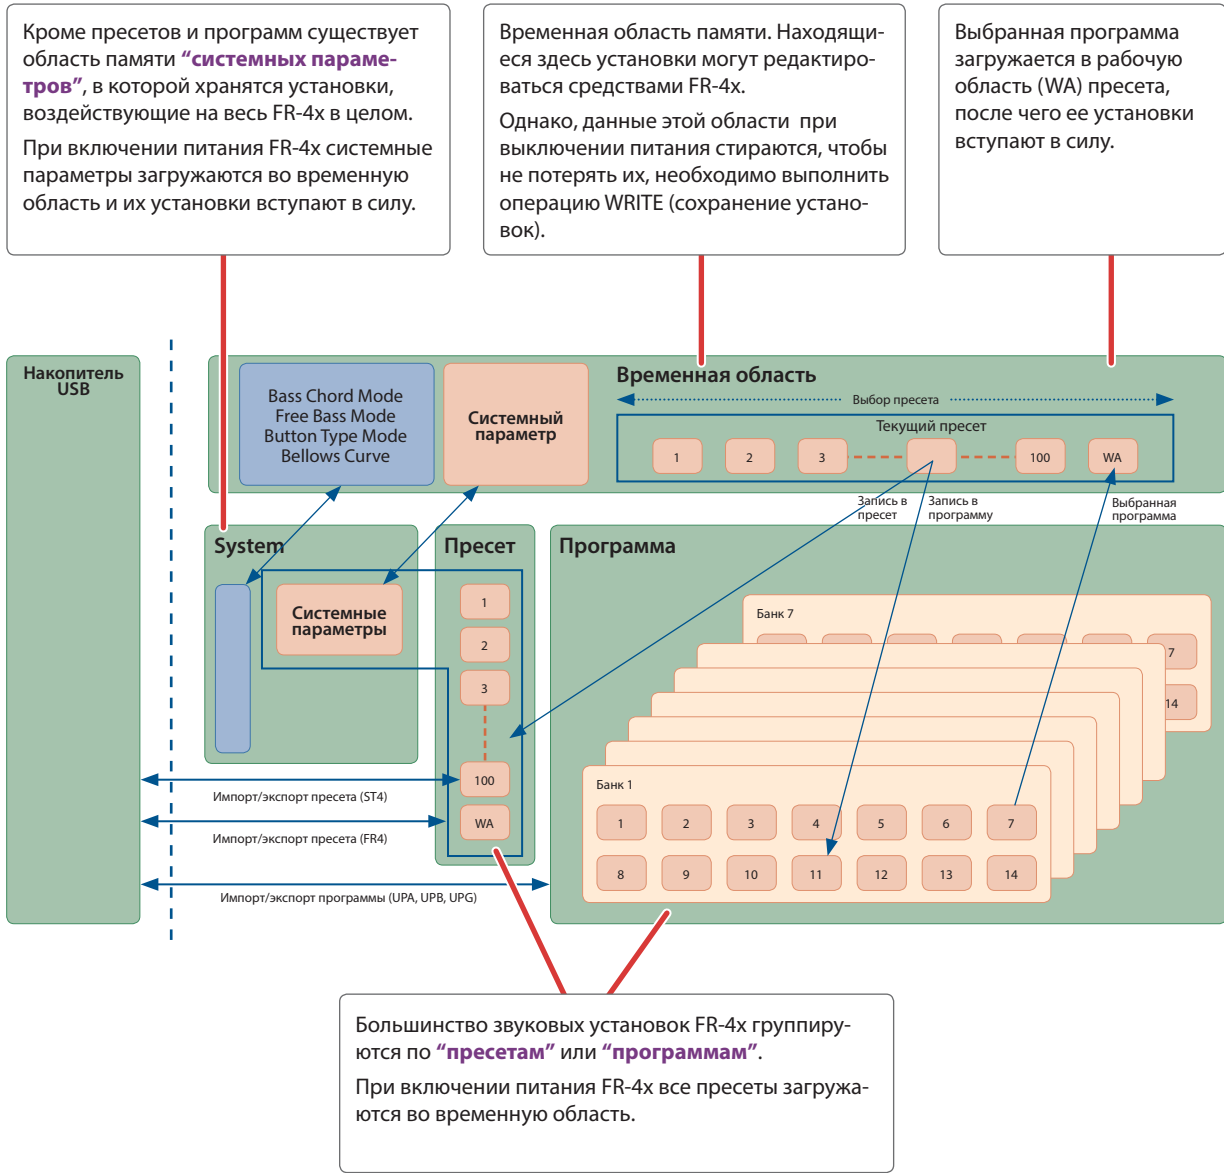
Кроме пресетов и программ существует область памяти **“системных параметров”**, в которой хранятся установки, воздействующие на весь FR-4x в целом.

При включении питания FR-4x системные параметры загружаются во временную область и их установки вступают в силу.

Временная область памяти. Находящиеся здесь установки могут редактироваться средствами FR-4x.

Однако, данные этой области при выключении питания стираются, чтобы не потерять их, необходимо выполнить операцию WRITE (сохранение установок).

Выбранная программа загружается в рабочую область (WA) пресета, после чего ее установки вступают в силу.

Накопитель USB

Bass Chord Mode
Free Bass Mode
Button Type Mode
Bellows Curve

Системный параметр

Временная область

Выбор пресета

Текущий пресет

1 2 3 100 WA

Запись в пресет

Запись в программу

Выбранная программа

System

Системные параметры

Пресет

1 2 3 100 WA

Программа

Банк 7

7

14

Банк 1

| 1 | 2 | 3 | 4 | 5 | 6 | 7 |
|---|---|---|---|---|---|---|
| 8 | 9 | 10 | 11 | 12 | 13 | 14 |

Импорт/экспорт пресета (ST4)

Импорт/экспорт пресета (FR4)

Импорт/экспорт программы (UPA, UPB, UPG)

Большинство звуковых установок FR-4x группируются по **“пресетам”** или **“программам”**.

При включении питания FR-4x все пресеты загружаются во временную область.